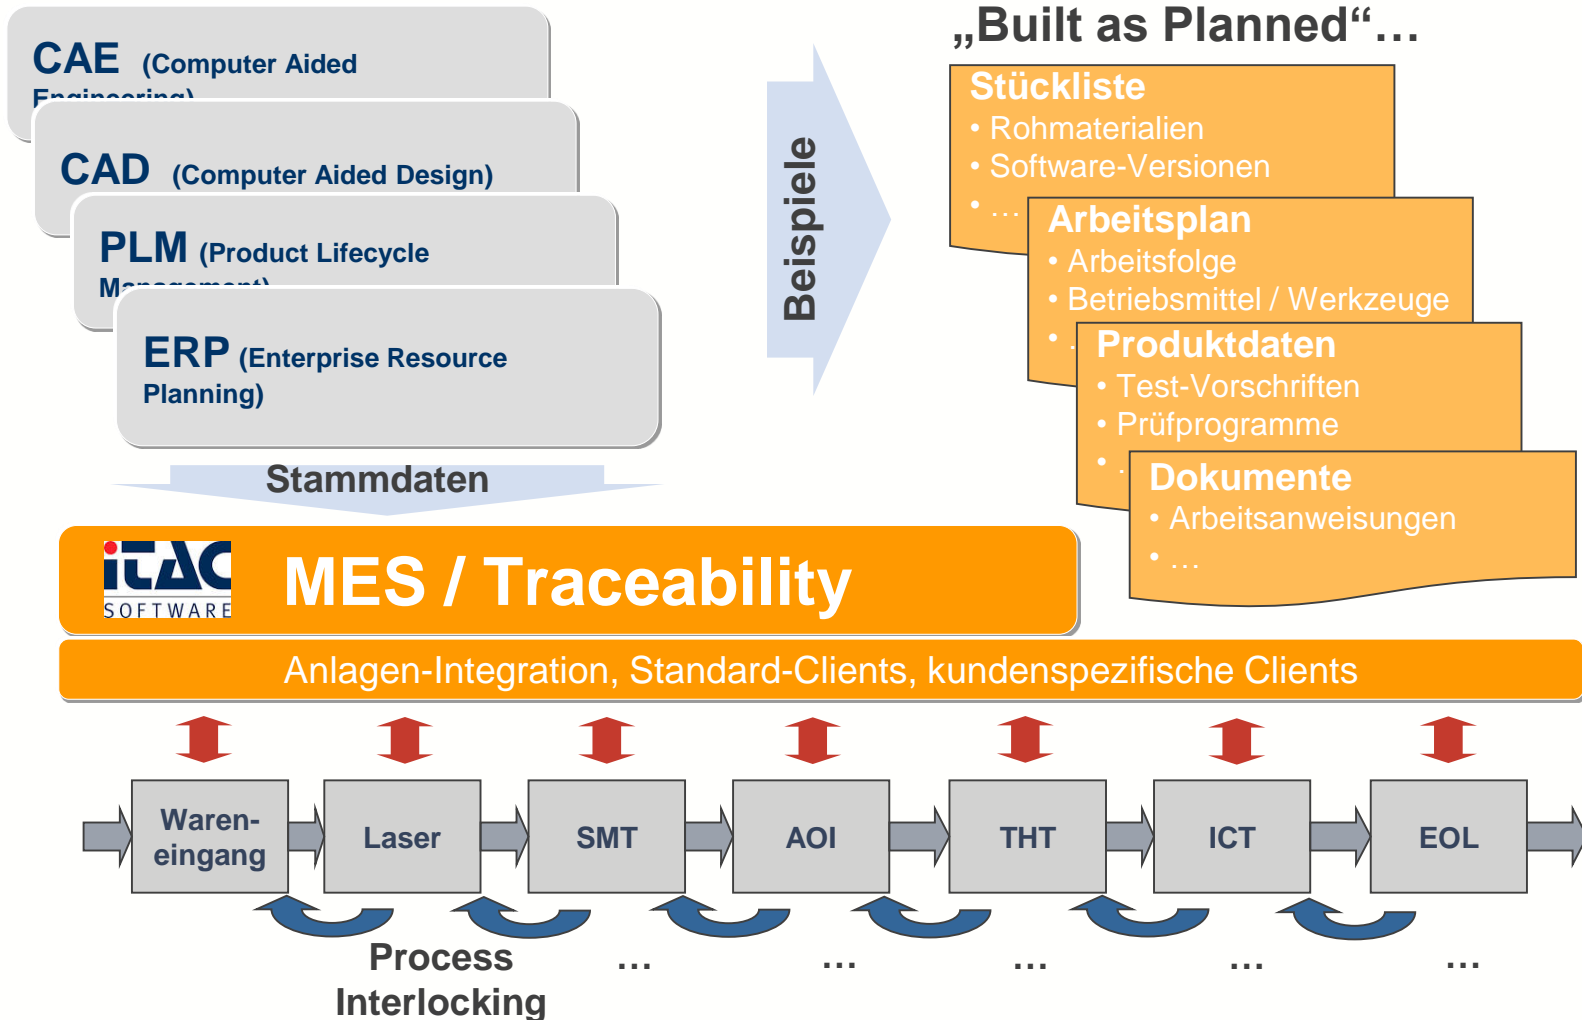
CAE (Computer Aided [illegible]

CAD (Computer Aided Design)

PLM (Product Lifecycle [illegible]

ERP (Enterprise Resource Planning)

Stammdaten

Beispiele

„Built as Planned“…

Stückliste
• Rohmaterialien
• Software-Versionen
• …

Arbeitsplan
• Arbeitsfolge
• Betriebsmittel / Werkzeuge
• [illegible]

Produktdaten
• Test-Vorschriften
• Prüfprogramme
• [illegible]

Dokumente
• Arbeitsanweisungen
• …

iTAC SOFTWARE

MES / Traceability

Anlagen-Integration, Standard-Clients, kundenspezifische Clients

Waren-eingang

Laser

SMT

AOI

THT

ICT

EOL

Process Interlocking

…

…

…

…

…